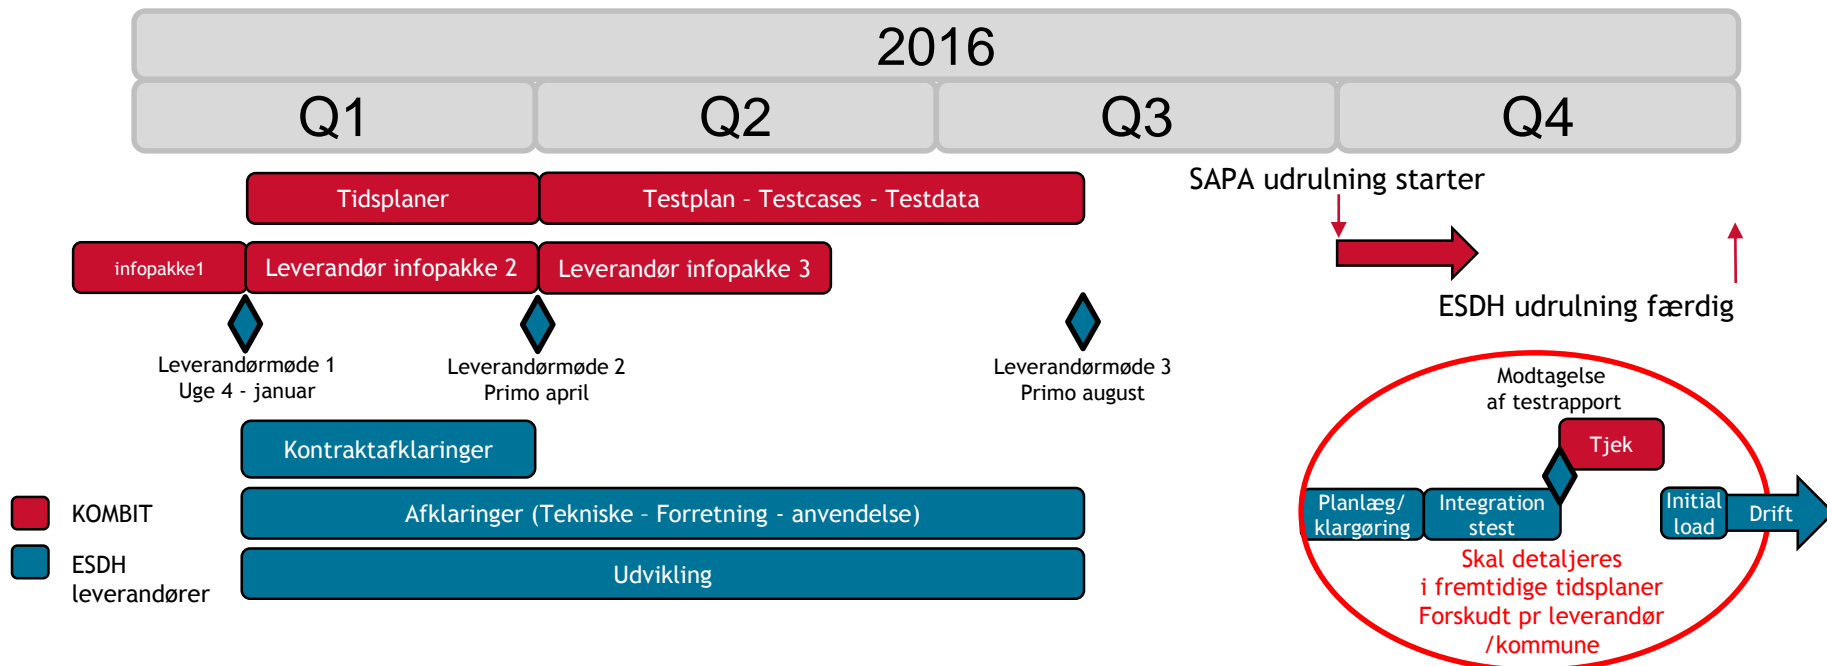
2016

Q1

Q2

Q3

Q4

Tidsplaner

Testplan - Testcases - Testdata

SAPA udrulning starter

infopakke1

Leverandør infopakke 2

Leverandør infopakke 3

ESDH udrulning færdig

Leverandørmøde 1
Uge 4 - januar

Leverandørmøde 2
Primo april

Leverandørmøde 3
Primo august

Modtagelse
af testrapport

Tjek

Kontraktafklaringer

KOMBIT

Afklaringer (Tekniske - Forretning - anvendelse)

Planlæg/
klargøring

Integration
stest

Initial
load

Drift

ESDH
leverandører

Udvikling

Skal detaljeres
i fremtidige tidsplaner
Forskudt pr leverandør
/kommune